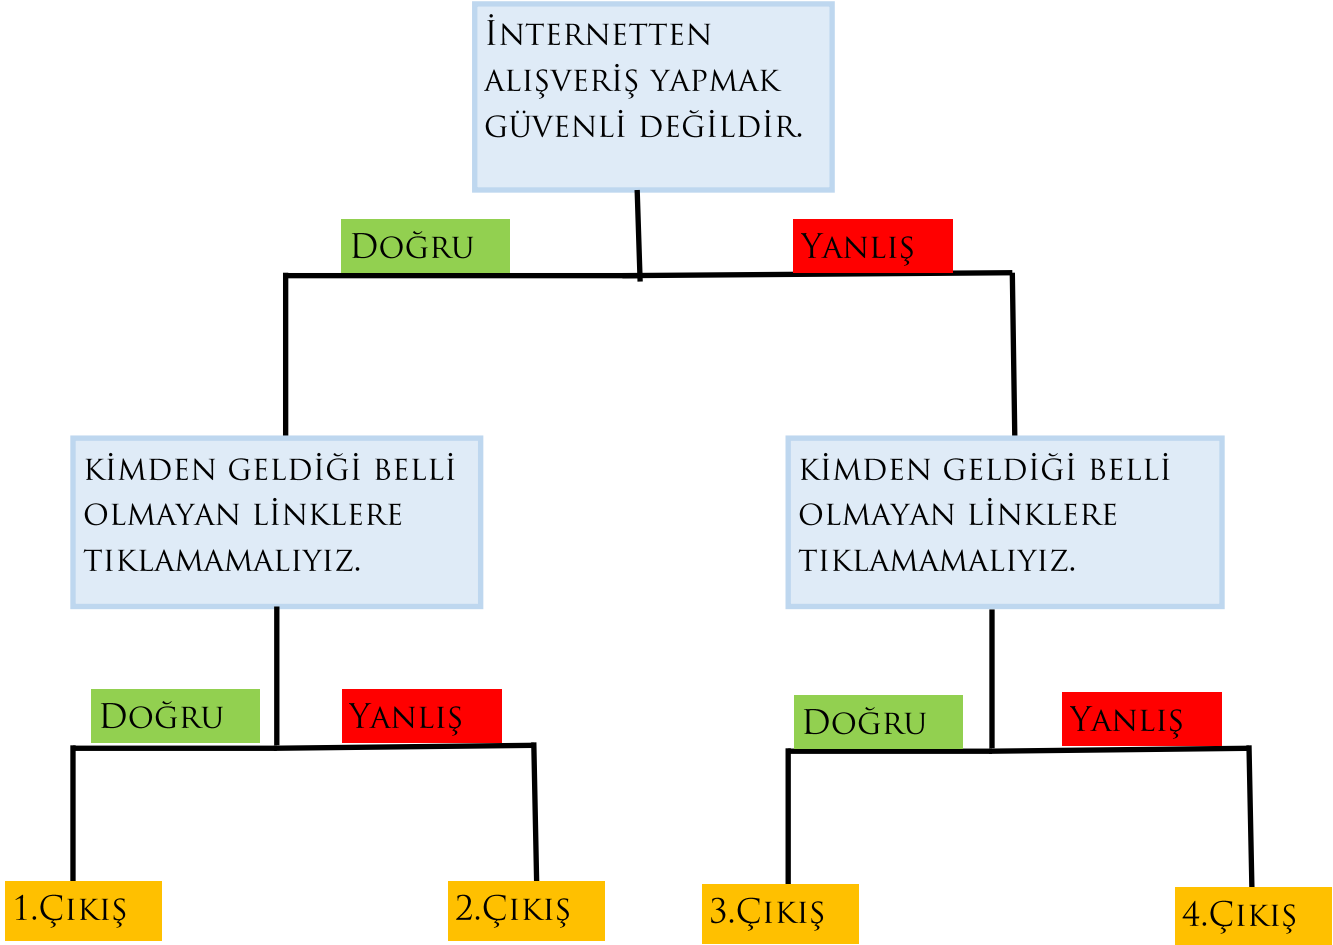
İnternetten alışveriş yapmak güvenli değildir.

Doğru

Yanlış

Kimden geldiği belli olmayan linklere tıklamamalıyız.

Kimden geldiği belli olmayan linklere tıklamamalıyız.

Doğru

Yanlış

Doğru

Yanlış

1.Çıkış

2.Çıkış

3.Çıkış

4.Çıkış